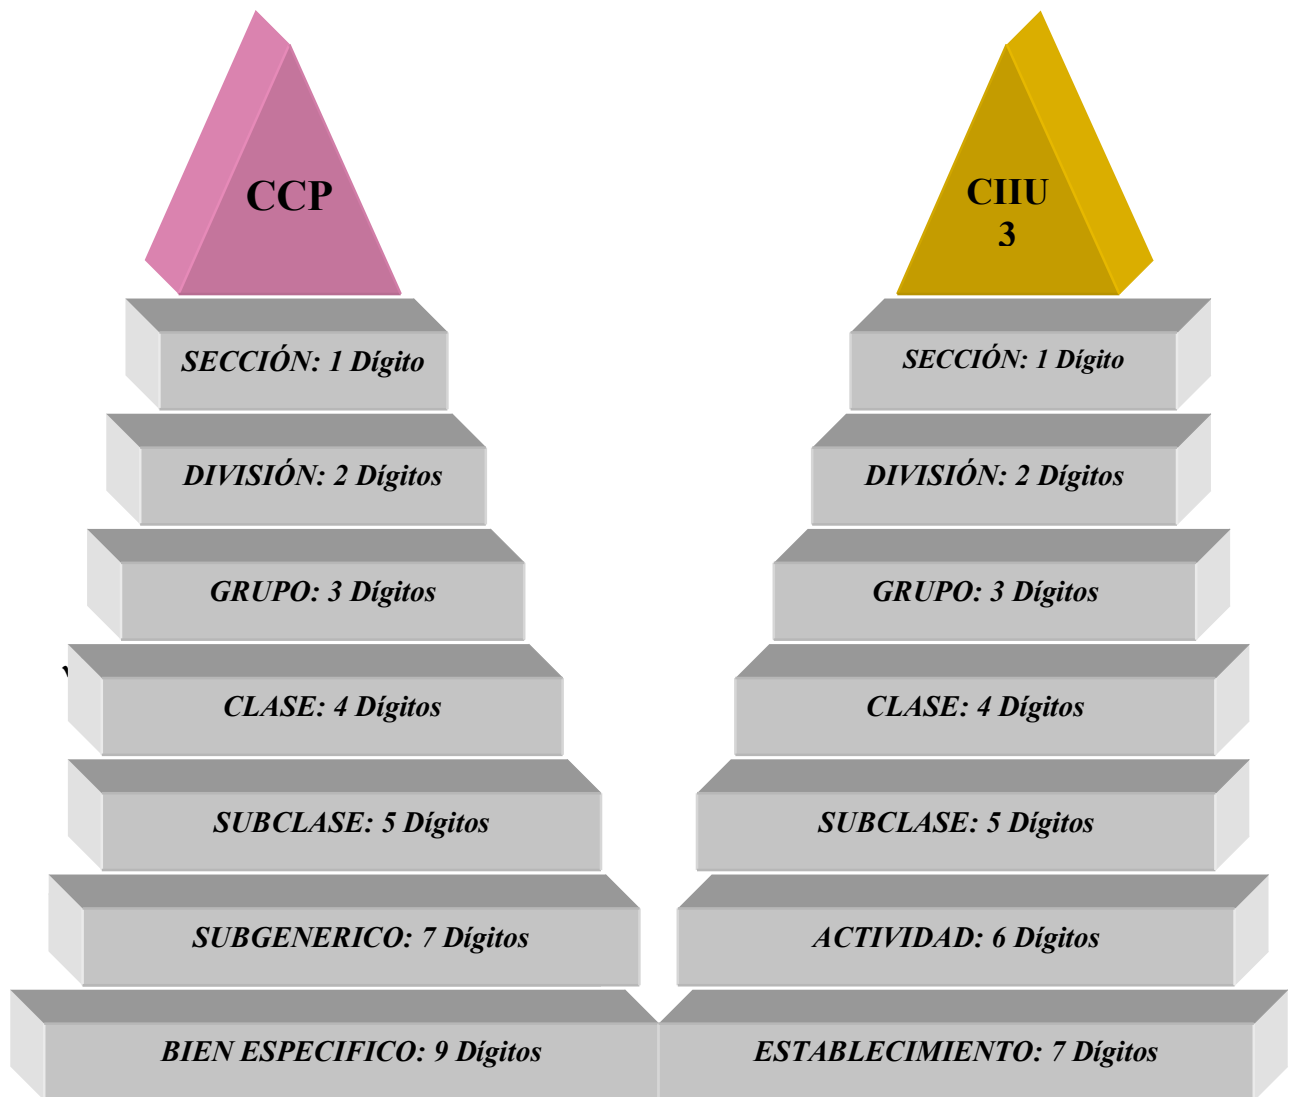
CCP

SECCIÓN: 1 Dígito

DIVISIÓN: 2 Dígitos

GRUPO: 3 Dígitos

CLASE: 4 Dígitos

SUBCLASE: 5 Dígitos

SUBGENERICO: 7 Dígitos

BIEN ESPECIFICO: 9 Dígitos

CIIU 3

SECCIÓN: 1 Dígito

DIVISIÓN: 2 Dígitos

GRUPO: 3 Dígitos

CLASE: 4 Dígitos

SUBCLASE: 5 Dígitos

ACTIVIDAD: 6 Dígitos

ESTABLECIMIENTO: 7 Dígitos